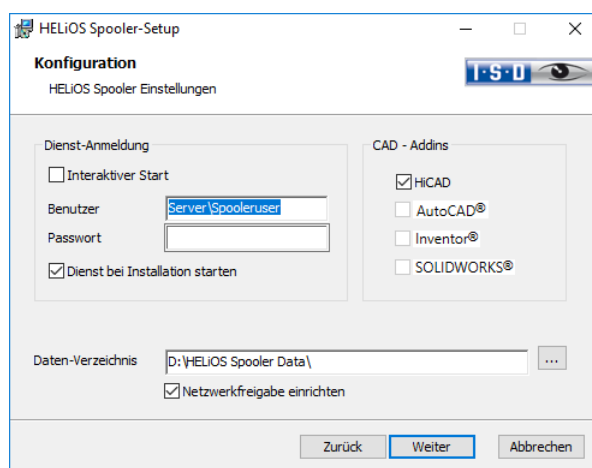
HELiOS Spooler-Setup

Konfiguration

HELiOS Spooler Einstellungen

I·S·D

Dienst-Anmeldung

Interaktiver Start

Benutzer Server\Spooleruser

Passwort

Dienst bei Installation starten

CAD - Addins

HiCAD

AutoCAD®

Inventor®

SOLIDWORKS®

Daten-Verzeichnis D:\HELiOS Spooler Data\ ...

Netzwerkfreigabe einrichten

Zurück Weiter Abbrechen